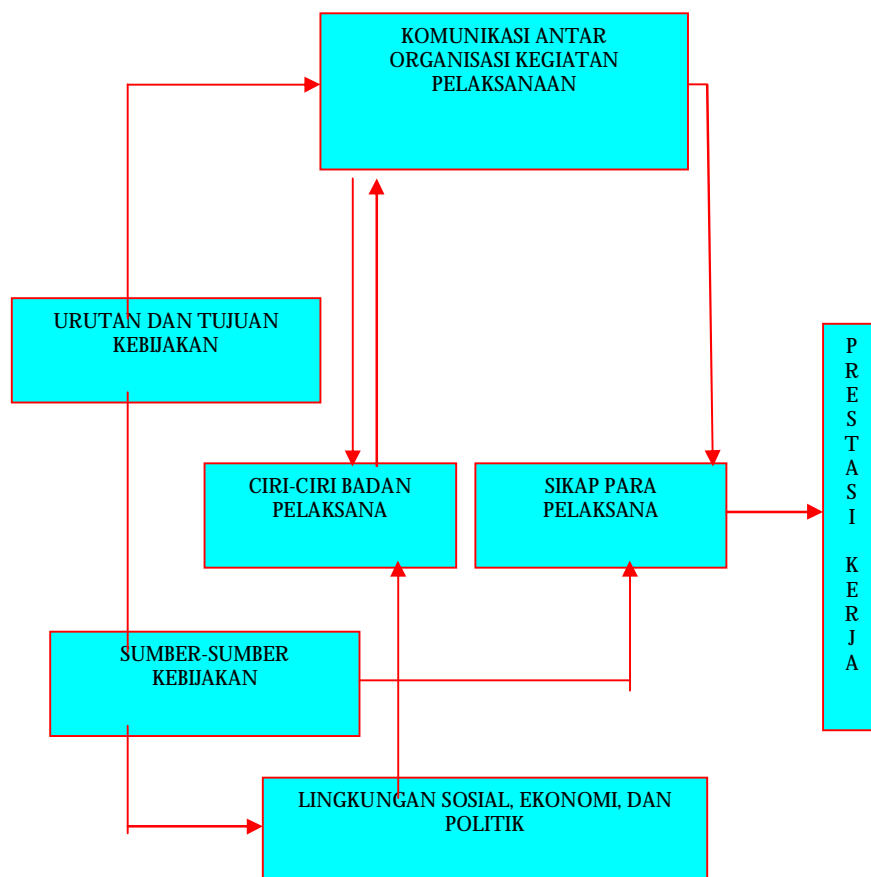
KOMUNIKASI ANTAR ORGANISASI KEGIATAN PELAKSANAAN

URUTAN DAN TUJUAN KEBIJAKAN

P R E S T A S I

K E R J A

CIRI-CIRI BADAN PELAKSANA

SIKAP PARA PELAKSANA

SUMBER-SUMBER KEBIJAKAN

LINGKUNGAN SOSIAL, EKONOMI, DAN POLITIK